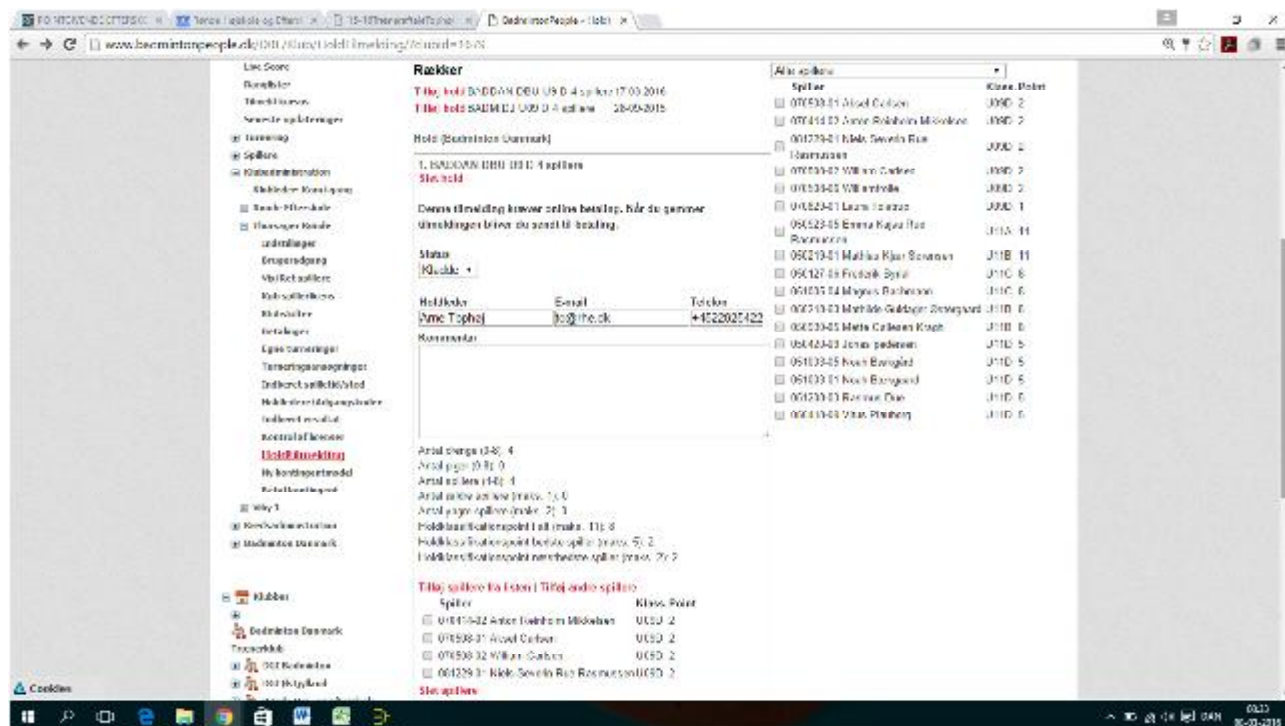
www.badmintonpeople.dk/DBF/Klub/HoldTilmelding/?clubid=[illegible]

Badminton People - (Holdt)

Live Score
Ranglister
Tilmeldinger
Seneste opdateringer
Turnering
Spillere
Klubadministration
Klubledere Konfiguring
Bonde-Rikke-hole
Unge-Resultater
Indmeldinger
Gruppeudgang
Vis/Ret spillere
Ret spilleroplysninger
Klubstillere
Betalinger
Egne turneringer
Turneringsansøgninger
Indberet spillertid/sted
Holdstedet/deltagerstedets
Indberet resultat
Kontrol af licenser
Holdtilmelding
Mybooking/portmodel
Rekatberettigelse
Why 1
Kredsadministration
Badminton Danmark

Klubber
Badminton Danmark
Traenerklub
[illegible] Badminton
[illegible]

Cookies

Rækker
Tilføj hold BADDAN DBU U9 D 4 spillere 17-09-2016
Tilføj hold BADMINTON U09 D 4 spillere 28-09-2015

Hold (Badminton Danmark)

1. BADDAN DBU U9 D 4 spillere
Slet hold

Denne tilmelding kræver online betaling. Når du gemmer tilmeldingen bliver du sendt til betaling.

Status
Kladde

| Holdleder | E-mail | Telefon |
|---|---|---|
| Arne Tophøj | to@the.dk | +4522025422 |

Kommentar

Antal drenge (3-8): 4
Antal piger (0-8): 0
Antal spillere (4-8): 4
Antal ældre spillere (maks. 1): 0
Antal yngre spillere (maks. 2): 1
Holdklassifikationspoint i alt (maks. 11): 8
Holdklassifikationspoint bedste spiller (maks. 5): 2
Holdklassifikationspoint næstbedste spiller (maks. 2): 2

Tilføj spillere fra listen | Tilføj andre spillere

| Spiller | Klass. | Point |
|---|---|---|
| 010410-02 Anton Reinholm Mikkelsen | U09D | 2 |
| 070508-01 Aksel Carlsen | U09D | 2 |
| 070508-02 William Carlsen | U09D | 2 |
| 001229-01 Niels Severin Rue Rasmussen | U09D | 2 |

Slet spillere

Alle spillere

| Spiller | Klass. | Point |
|---|---|---|
| 070508-01 Aksel Carlsen | U09D | 2 |
| 010410-02 Anton Reinholm Mikkelsen | U09D | 2 |
| 001229-01 Niels Severin Rue Rasmussen | U09D | 2 |
| 070508-02 William Carlsen | U09D | 2 |
| 070508-03 William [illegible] | U09D | 2 |
| 010820-01 Laura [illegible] | U09D | 1 |
| 050523-05 Emma Kajsa Rue Rasmussen | U11A | 11 |
| 050219-01 Mathias Kjær Sørensen | U11B | 11 |
| 050127-01 Frederik Syrul | U11C | 6 |
| 051035-04 Magnus Rasmussen | U11C | 6 |
| 060210-03 Mathilde Guldager Søndergaard | U11D | 6 |
| 060330-05 Mette Colleen Krogh | U11D | 6 |
| 050420-03 Jonas pedersen | U11D | 5 |
| 051003-05 Noah Bæksgård | U11D | 5 |
| 051003-01 Noah Bæksgård | U11D | 5 |
| 061230-03 Rasmus Due | U11D | 6 |
| 060410-03 Vitus Pilmann | U11D | 6 |

DAN 09:33 06-03-2016